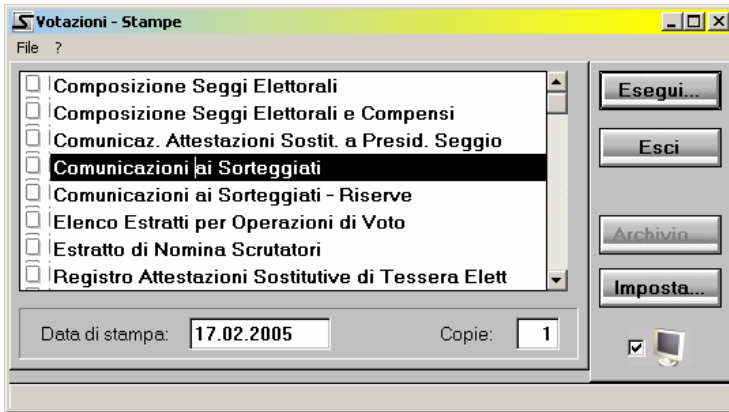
Votazioni - Stampe

File ?

Composizione Seggi Elettorali
Composizione Seggi Elettorali e Compensi
Comunicaz. Attestazioni Sostit. a Presid. Seggio
Comunicazioni ai Sorteggiati
Comunicazioni ai Sorteggiati - Riserve
Elenco Estratti per Operazioni di Voto
Estratto di Nomina Scrutatori
Registro Attestazioni Sostitutive di Tessera Elett

Esegui...
Esci
Archivio...
Imposta...

Data di stampa: 17.02.2005
Copie: 1